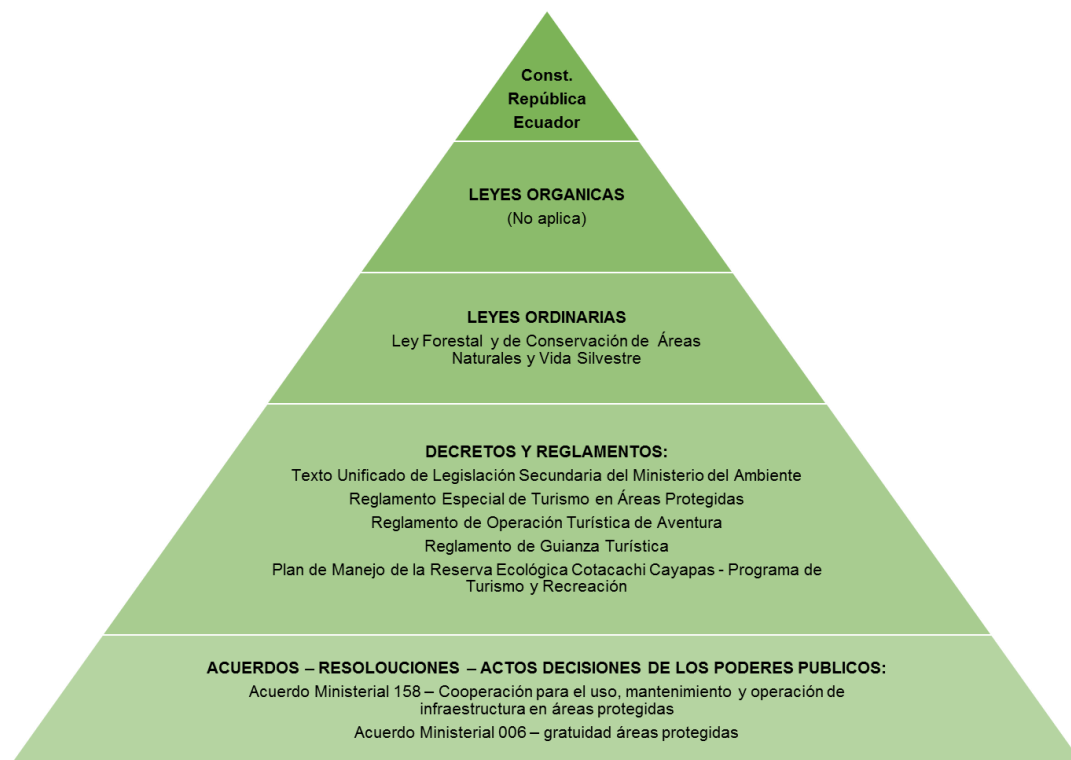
Const. República Ecuador

LEYES ORGANICAS
(No aplica)

LEYES ORDINARIAS
Ley Forestal y de Conservación de Áreas Naturales y Vida Silvestre

DECRETOS Y REGLAMENTOS:
Texto Unificado de Legislación Secundaria del Ministerio del Ambiente
Reglamento Especial de Turismo en Áreas Protegidas
Reglamento de Operación Turística de Aventura
Reglamento de Guianza Turística
Plan de Manejo de la Reserva Ecológica Cotacachi Cayapas - Programa de Turismo y Recreación

ACUERDOS – RESOLOUCIONES – ACTOS DECISIONES DE LOS PODERES PUBLICOS:
Acuerdo Ministerial 158 – Cooperación para el uso, mantenimiento y operación de infraestructura en áreas protegidas
Acuerdo Ministerial 006 – gratuidad áreas protegidas